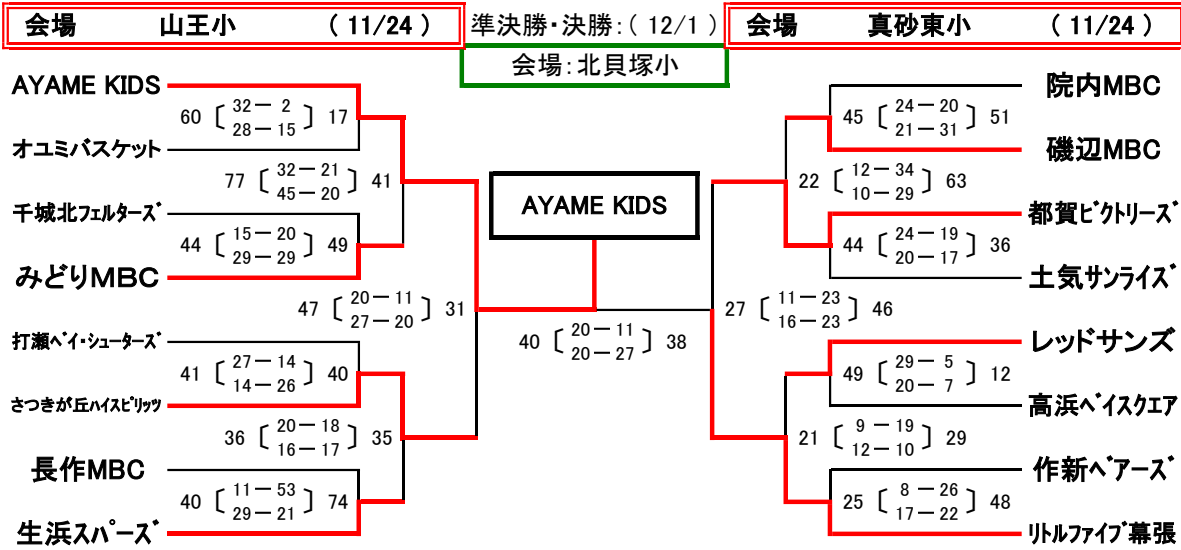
会場　山王小　（ 11/24 ）

準決勝・決勝：（ 12/1 ）

会場：北貝塚小

会場　真砂東小　（ 11/24 ）

AYAME KIDS

オユミバスケット

60 〔 32－2 / 28－15 〕 17

77 〔 32－21 / 45－20 〕 41

千城北フェルターズ

44 〔 15－20 / 29－29 〕 49

みどりMBC

47 〔 20－11 / 27－20 〕 31

打瀬ベイ・シューターズ

41 〔 27－14 / 14－26 〕 40

さつきが丘ハイスピリッツ

36 〔 20－18 / 16－17 〕 35

長作MBC

40 〔 11－53 / 29－21 〕 74

生浜スパーズ

AYAME KIDS

40 〔 20－11 / 20－27 〕 38

院内MBC

45 〔 24－20 / 21－31 〕 51

磯辺MBC

22 〔 12－34 / 10－29 〕 63

都賀ビクトリーズ

44 〔 24－19 / 20－17 〕 36

土気サンライズ

27 〔 11－23 / 16－23 〕 46

レッドサンズ

49 〔 29－5 / 20－7 〕 12

高浜ベイスクエア

21 〔 9－19 / 12－10 〕 29

作新ベアーズ

25 〔 8－26 / 17－22 〕 48

リトルファイブ幕張